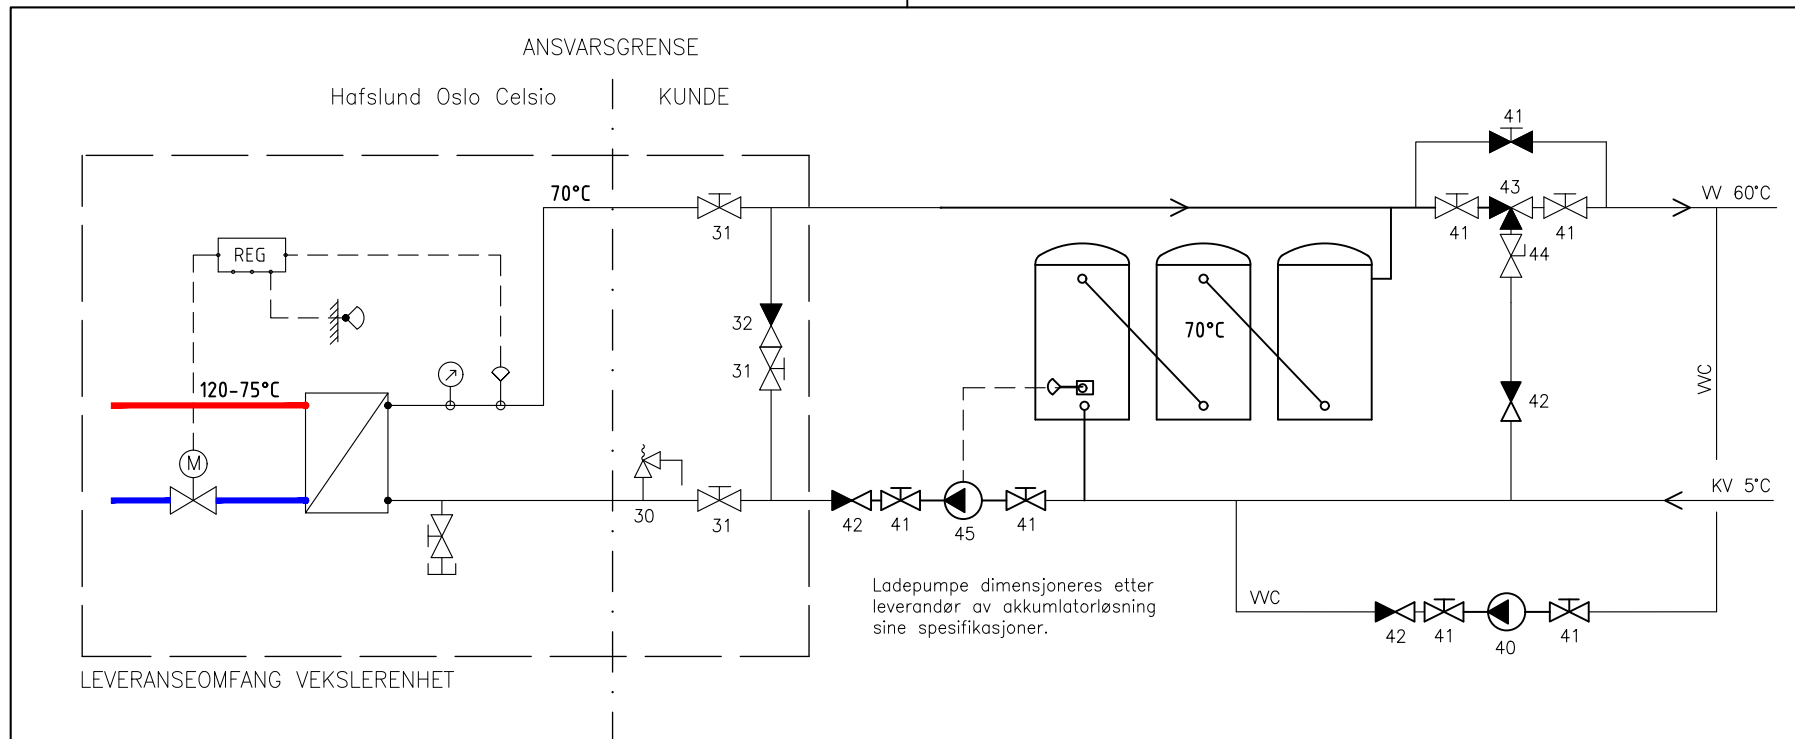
ANSVARSGRENSE

Hafslund Oslo Celsio

KUNDE

REG

70°C

31

32

31

120-75°C

M

30

31

42

41

45

41

70°C

41

43

41

41

44

42

VV 60°C

VVC

KV 5°C

Ladepumpe dimensjoneres etter leverandør av akkumulatorløsning sine spesifikasjoner.

VVC

42

41

40

41

LEVERANSEOMFANG VEKSLERENHET